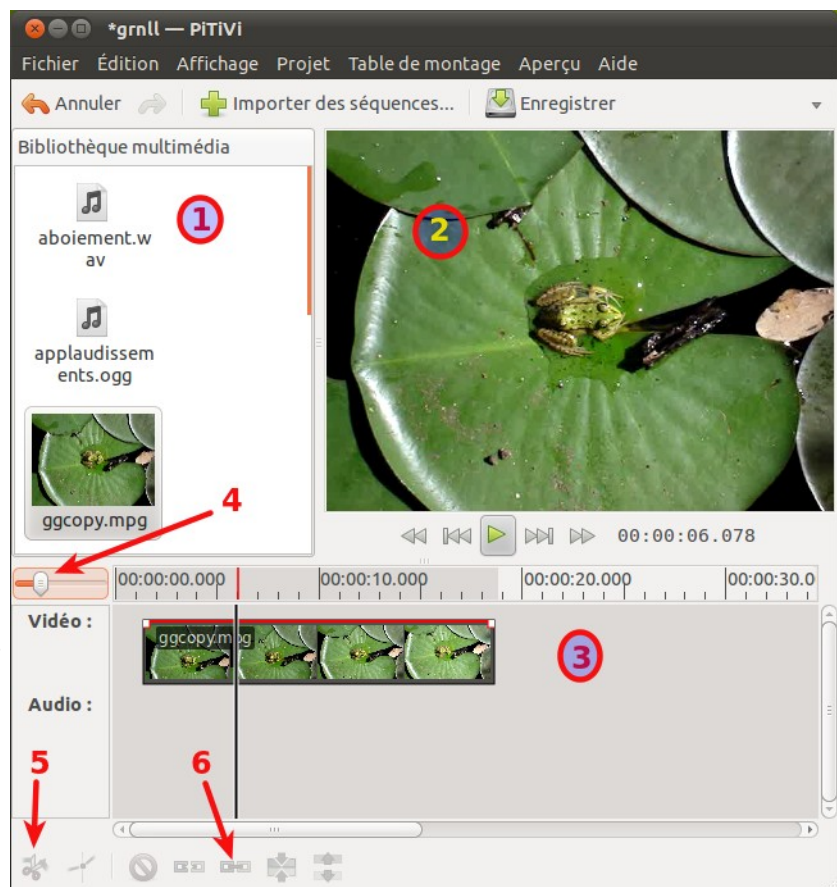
*grnll — PiTiVi

Fichier Édition Affichage Projet Table de montage Aperçu Aide

Annuler Importer des séquences... Enregistrer

Bibliothèque multimédia

1

aboiement.wav

applaudissements.ogg

ggcopy.mpg

2

4

00:00:06.078

00:00:00.000 00:00:10.000 00:00:20.000 00:00:30.0

Vidéo :

ggcopy.mpg

3

Audio :

5

6